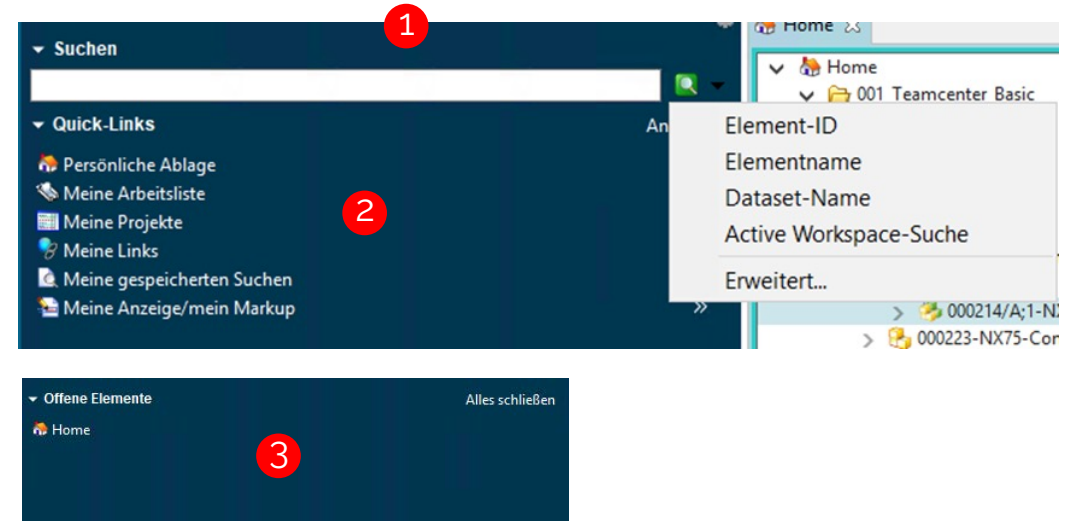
1

Suchen

Quick-Links

An

Persönliche Ablage
Meine Arbeitsliste
Meine Projekte
Meine Links
Meine gespeicherten Suchen
Meine Anzeige/mein Markup

2

»

Home

Home
001 Teamcenter Basic

Element-ID
Elementname
Dataset-Name
Active Workspace-Suche
Erweitert...

000214/A;1-NX
000223-NX75-Cor

Offene Elemente

Alles schließen

Home

3